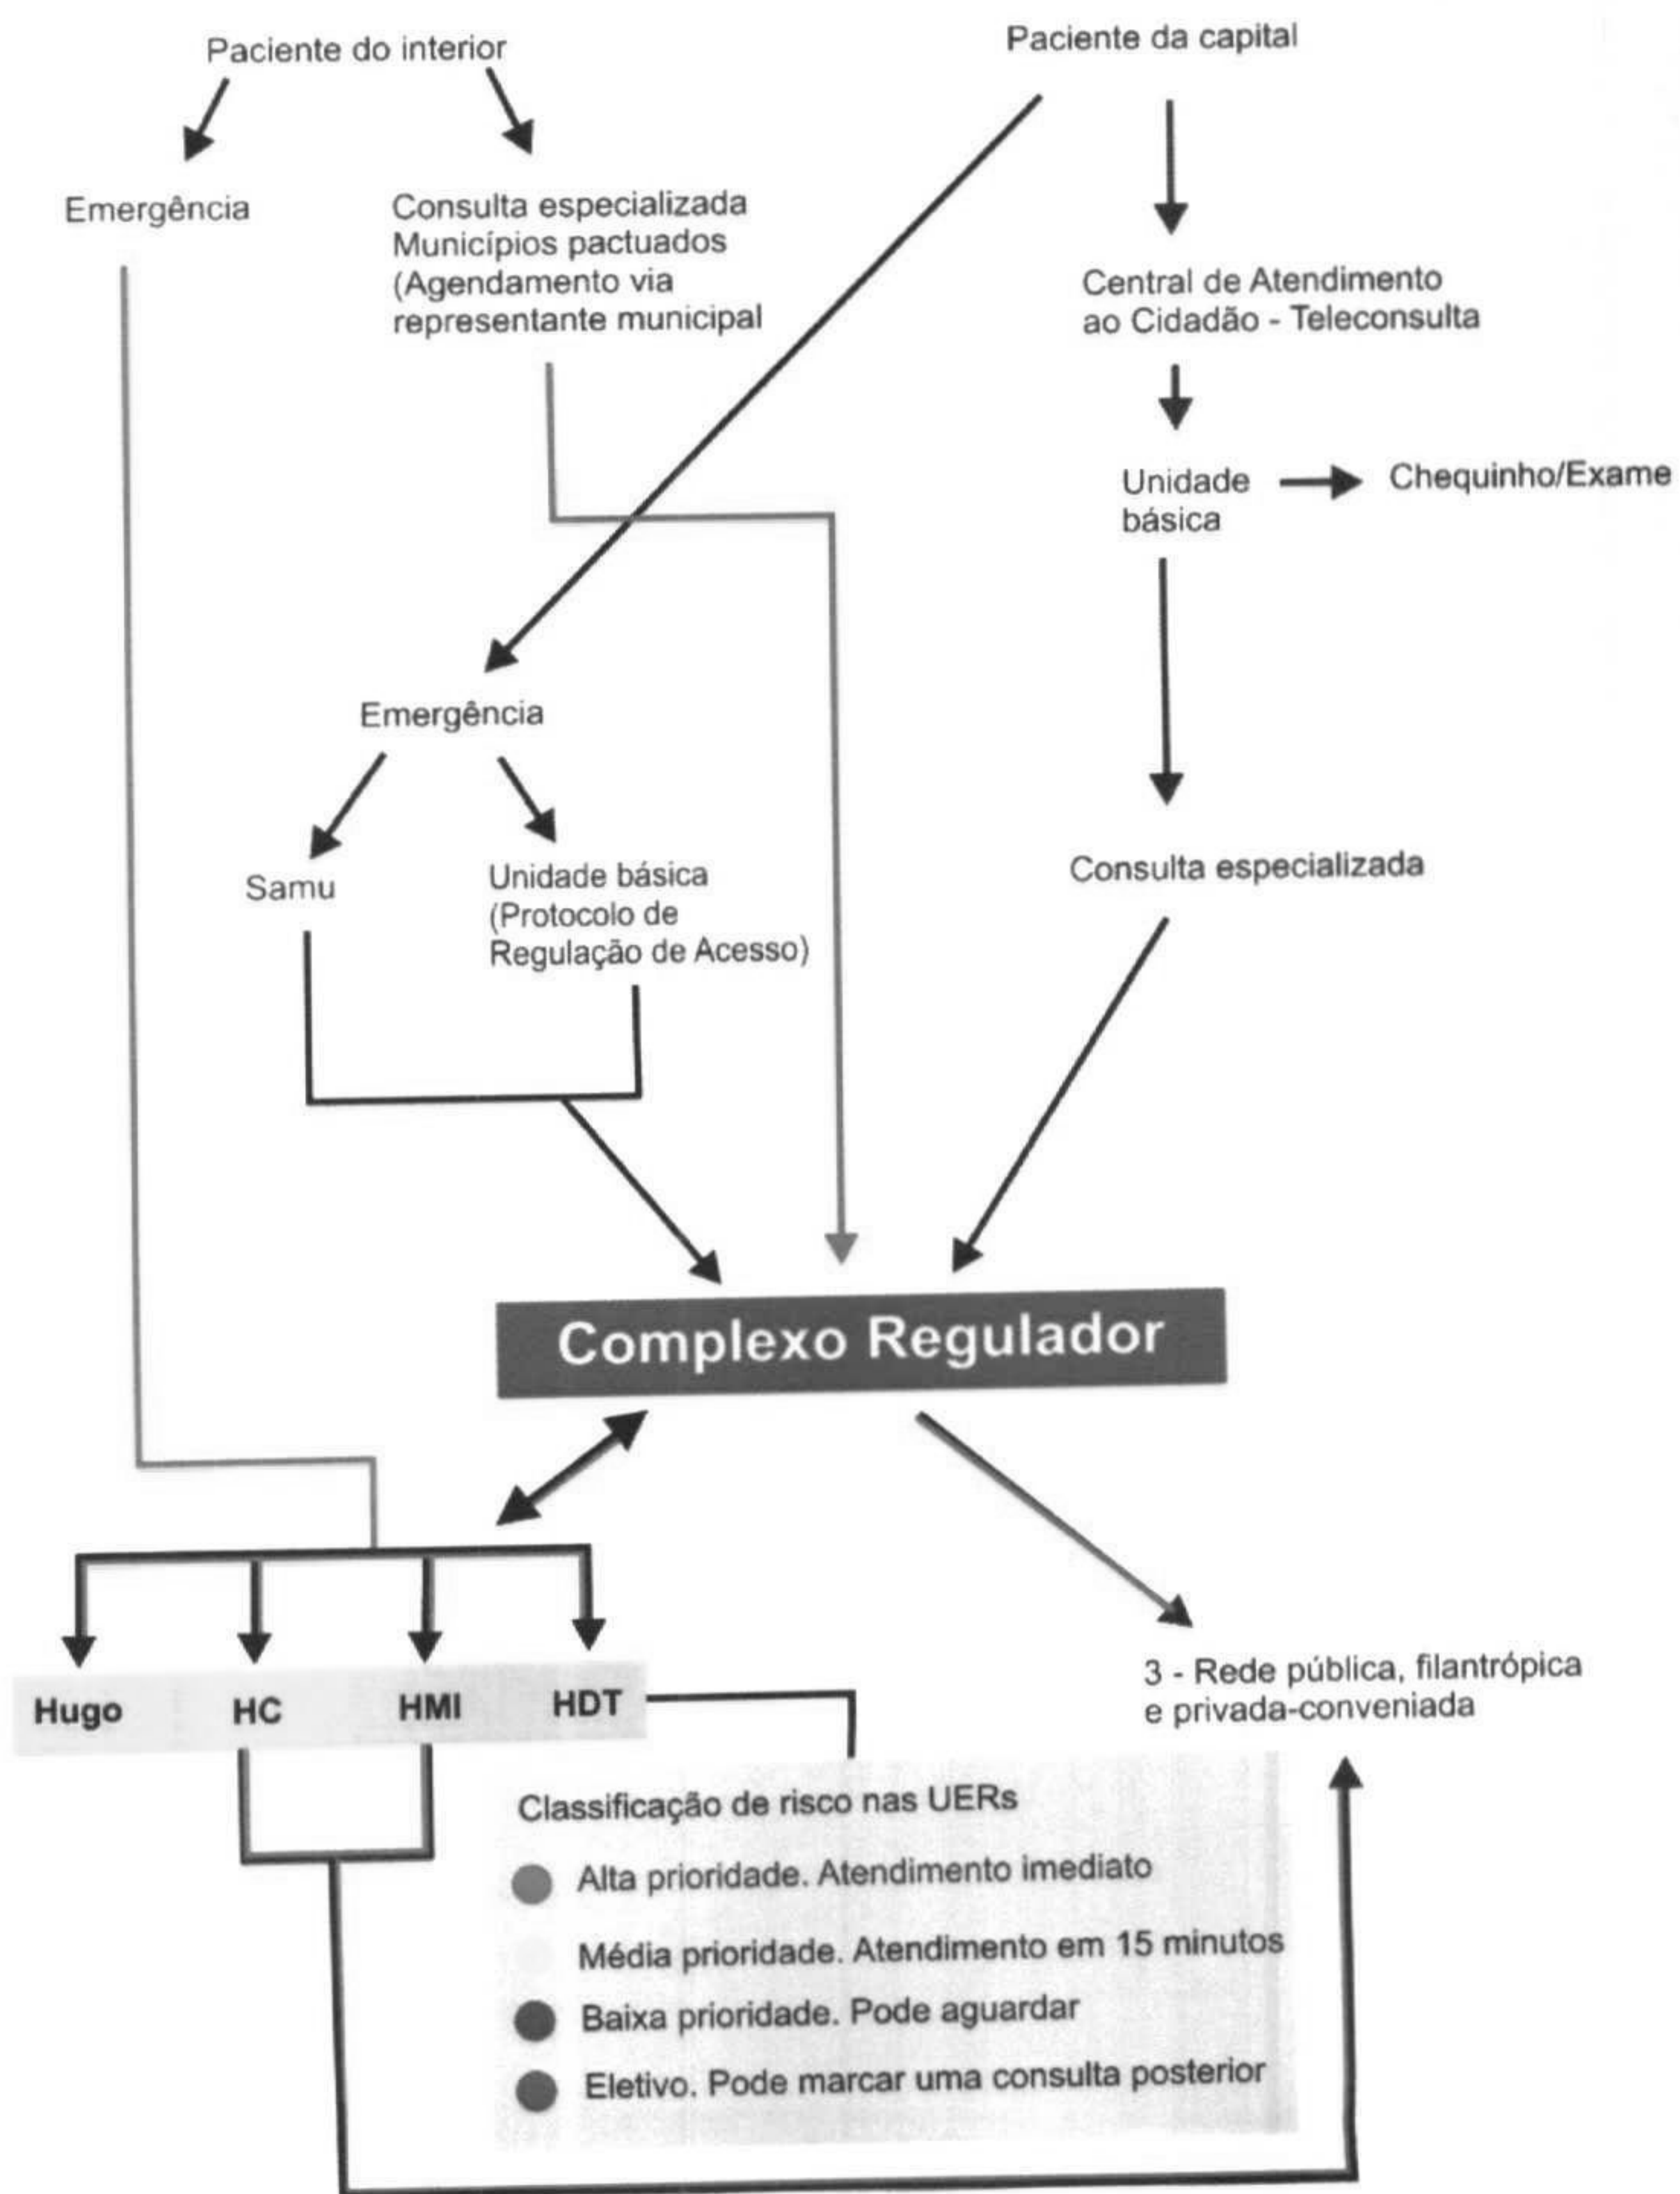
Paciente do interior

Paciente da capital

Emergência

Consulta especializada
Municípios pactuados
(Agendamento via
representante municipal

Central de Atendimento
ao Cidadão - Teleconsulta

Unidade
básica

Chequinho/Exame

Emergência

Samu

Unidade básica
(Protocolo de
Regulação de Acesso)

Consulta especializada

Complexo Regulador

Hugo

HC

HMI

HDT

3 - Rede pública, filantrópica
e privada-conveniada

Classificação de risco nas UERs

Alta prioridade. Atendimento imediato

Média prioridade. Atendimento em 15 minutos

Baixa prioridade. Pode aguardar

Eletivo. Pode marcar uma consulta posterior